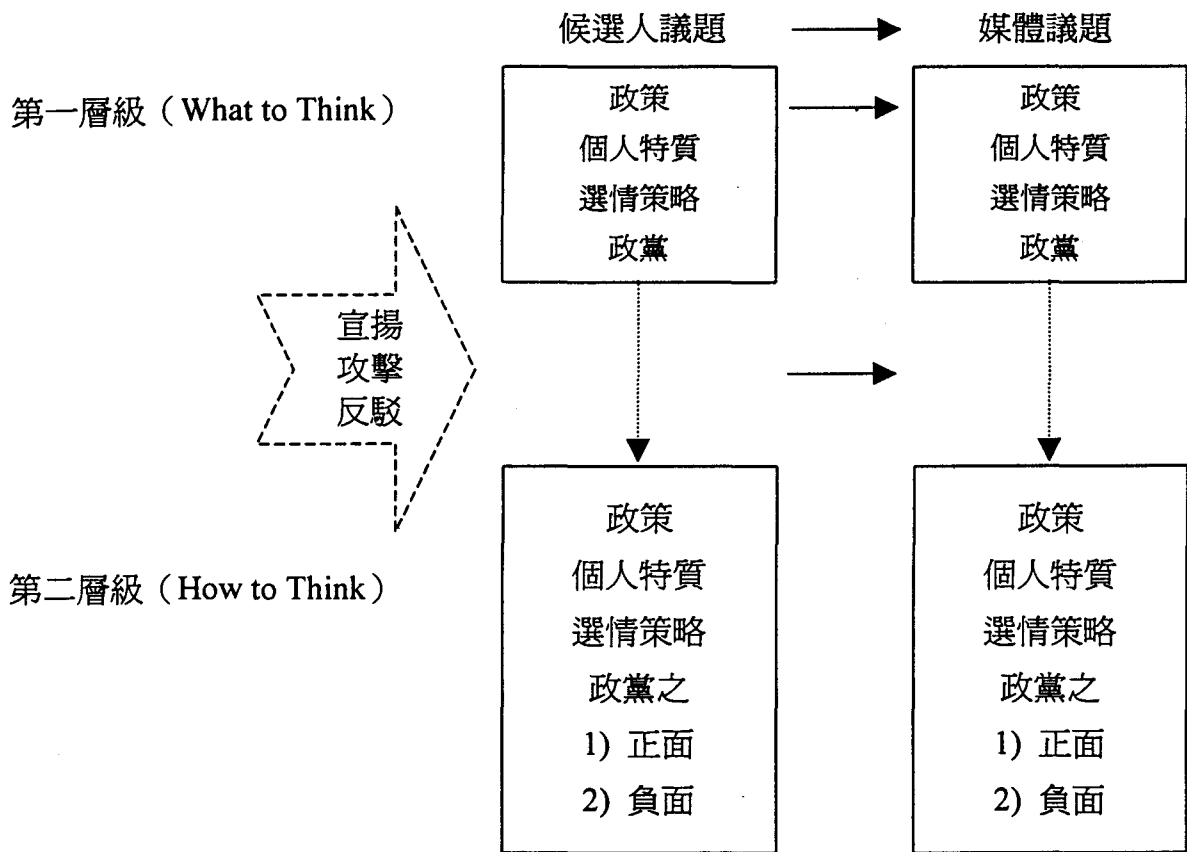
候選人議題

媒體議題

第一層級（What to Think）

政策
個人特質
選情策略
政黨

政策
個人特質
選情策略
政黨

宣揚
攻擊
反駁

第二層級（How to Think）

政策
個人特質
選情策略
政黨之
1) 正面
2) 負面

政策
個人特質
選情策略
政黨之
1) 正面
2) 負面